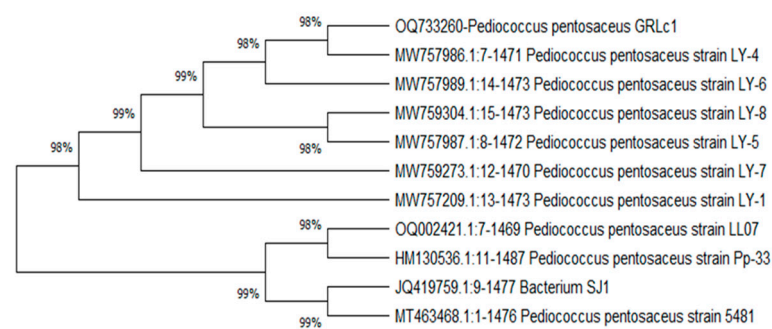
98%
OQ733260-Pediococcus pentosaceus GRLc1
98%
MW757986.1:7-1471 Pediococcus pentosaceus strain LY-4
99%
MW757989.1:14-1473 Pediococcus pentosaceus strain LY-6
99%
MW759304.1:15-1473 Pediococcus pentosaceus strain LY-8
98%
MW757987.1:8-1472 Pediococcus pentosaceus strain LY-5
98%
MW759273.1:12-1470 Pediococcus pentosaceus strain LY-7
MW757209.1:13-1473 Pediococcus pentosaceus strain LY-1
98%
OQ002421.1:7-1469 Pediococcus pentosaceus strain LL07
HM130536.1:11-1487 Pediococcus pentosaceus strain Pp-33
99%
JQ419759.1:9-1477 Bacterium SJ1
99%
MT463468.1:1-1476 Pediococcus pentosaceus strain 5481